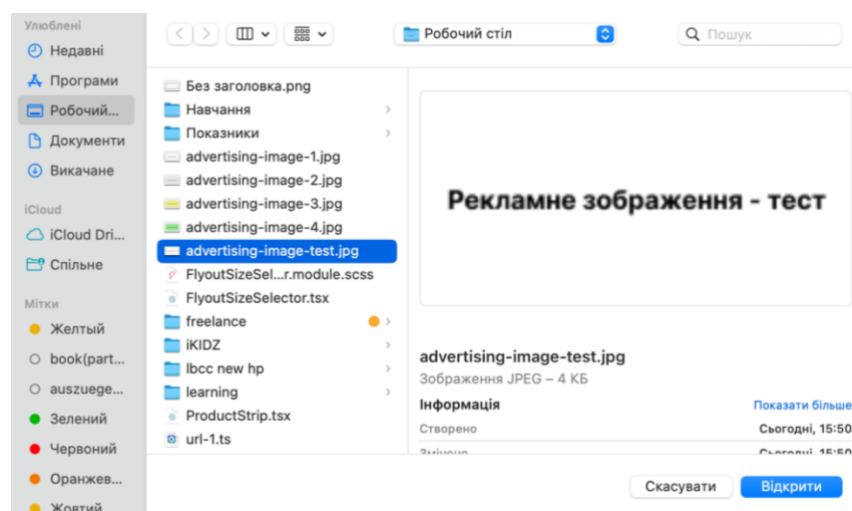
Улюблені
Недавні
Програми
Робочий...
Документи
Викачане
iCloud
iCloud Dri...
Спільне
Мітки
Желтый
book(part...
auszuege...
Зелений
Червоний
Оранжев...
Жовтий

Робочий стіл
Пошук

Без заголовка.png
Навчання
Показники
advertising-image-1.jpg
advertising-image-2.jpg
advertising-image-3.jpg
advertising-image-4.jpg
advertising-image-test.jpg
FlyoutSizeSel...r.module.scss
FlyoutSizeSelector.tsx
freelance
iKIDZ
lbcc new hp
learning
ProductStrip.tsx
url-1.ts

Рекламне зображення - тест

advertising-image-test.jpg
Зображення JPEG – 4 КБ
Інформація
Показати більше
Створено
Сьогодні, 15:50
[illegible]
Сьогодні, 15:50

Скасувати
Відкрити